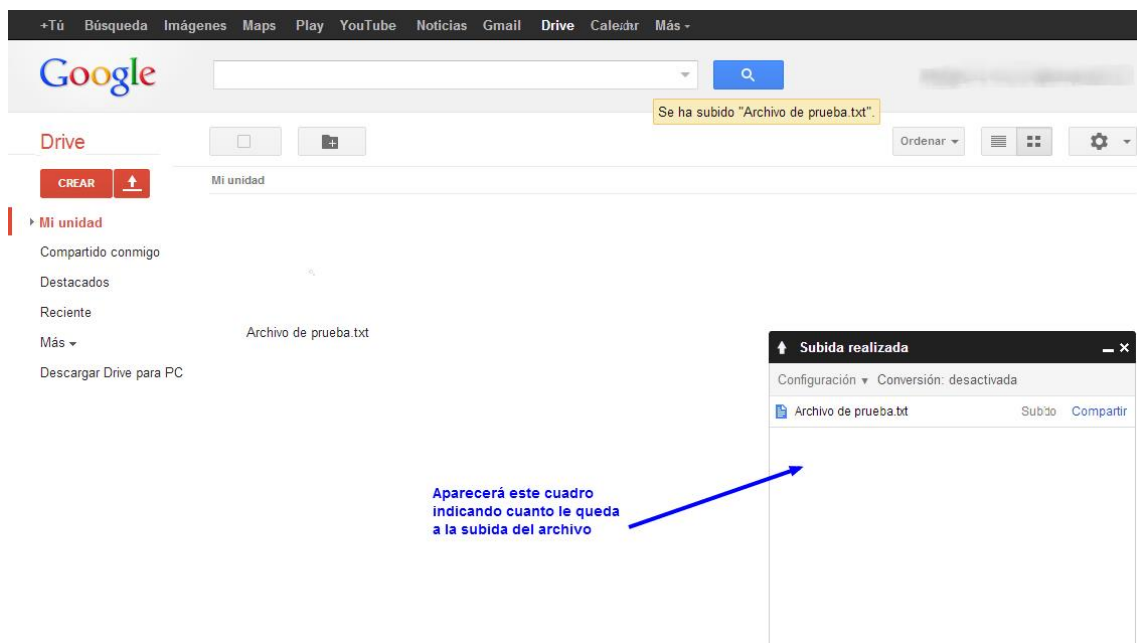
+Tú Búsqueda Imágenes Maps Play YouTube Noticias Gmail Drive Calendar Más

Google

Se ha subido "Archivo de prueba.txt".

Drive

Ordenar

CREAR

Mi unidad

Mi unidad
Compartido conmigo
Destacados
Reciente
Más
Descargar Drive para PC

Archivo de prueba.txt

Subida realizada
Configuración Conversión: desactivada
Archivo de prueba.txt Subido Compartir

Aparecerá este cuadro indicando cuanto le queda a la subida del archivo